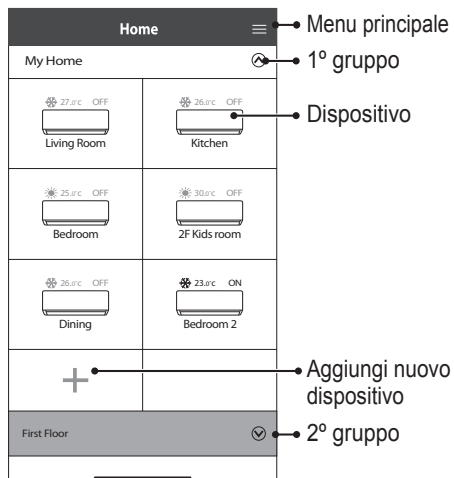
Home

Menu principale

My Home

1º gruppo

27.0°C OFF
Living Room

26.0°C OFF
Kitchen

Dispositivo

25.0°C OFF
Bedroom

30.0°C OFF
2F Kids room

26.0°C OFF
Dining

23.0°C ON
Bedroom 2

+

Aggiungi nuovo dispositivo

First Floor

2º gruppo